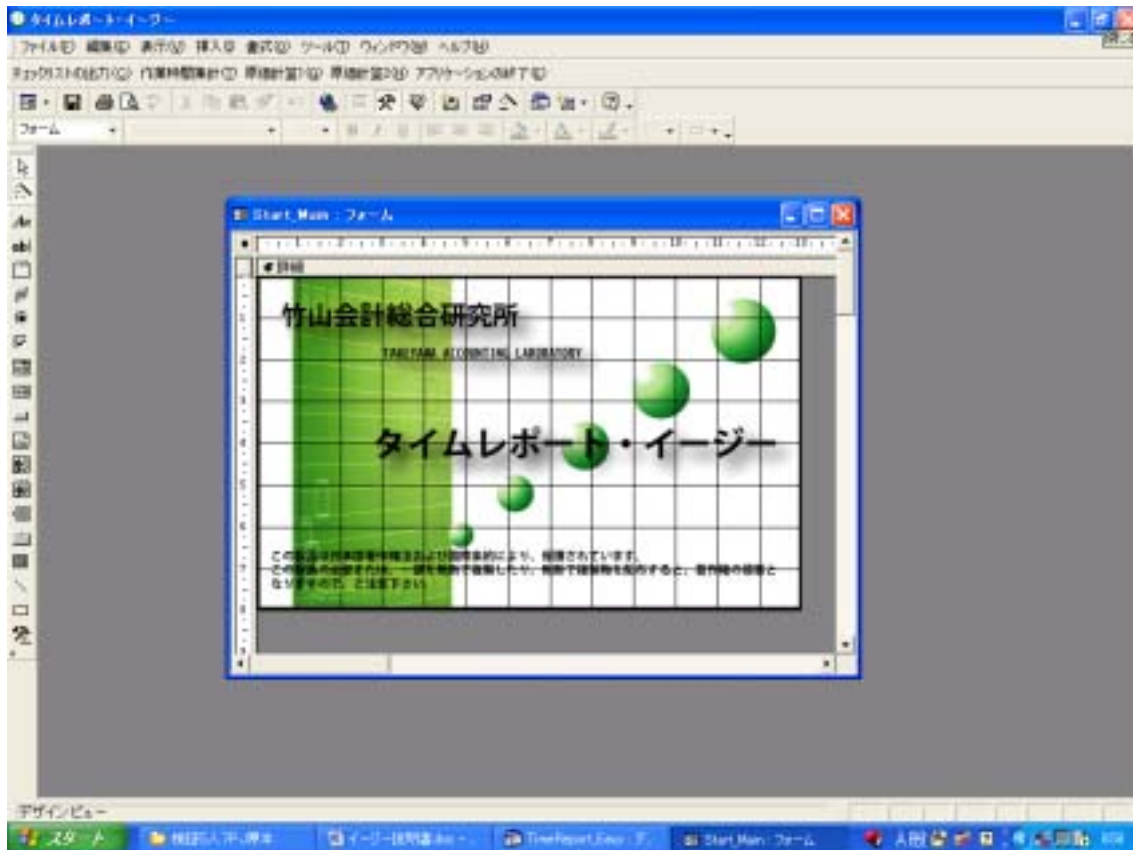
タイムレポート・イージー

ファイル(F) 編集(E) 表示(V) 挿入(I) 書式(O) ツール(T) ウィンドウ(W) ヘルプ(H)

チェックリストの出力(C) 作業時間集計(T) 原価計算1(G) 原価計算2(B) アプリケーションの終了(E)

フォーム

Start_Main : フォーム

詳細

竹山会計総合研究所

TAKEYAMA ACCOUNTING LABORATORY

タイムレポート・イージー

この製品は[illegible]により、保護されています。
この製品の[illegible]、一部を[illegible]と、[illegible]となりますので、ご注意下さい。

デザインビュー

スタート

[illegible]

イージー説明書.doc - ...

TimeReport_Easy : ...

Start_Main : フォーム